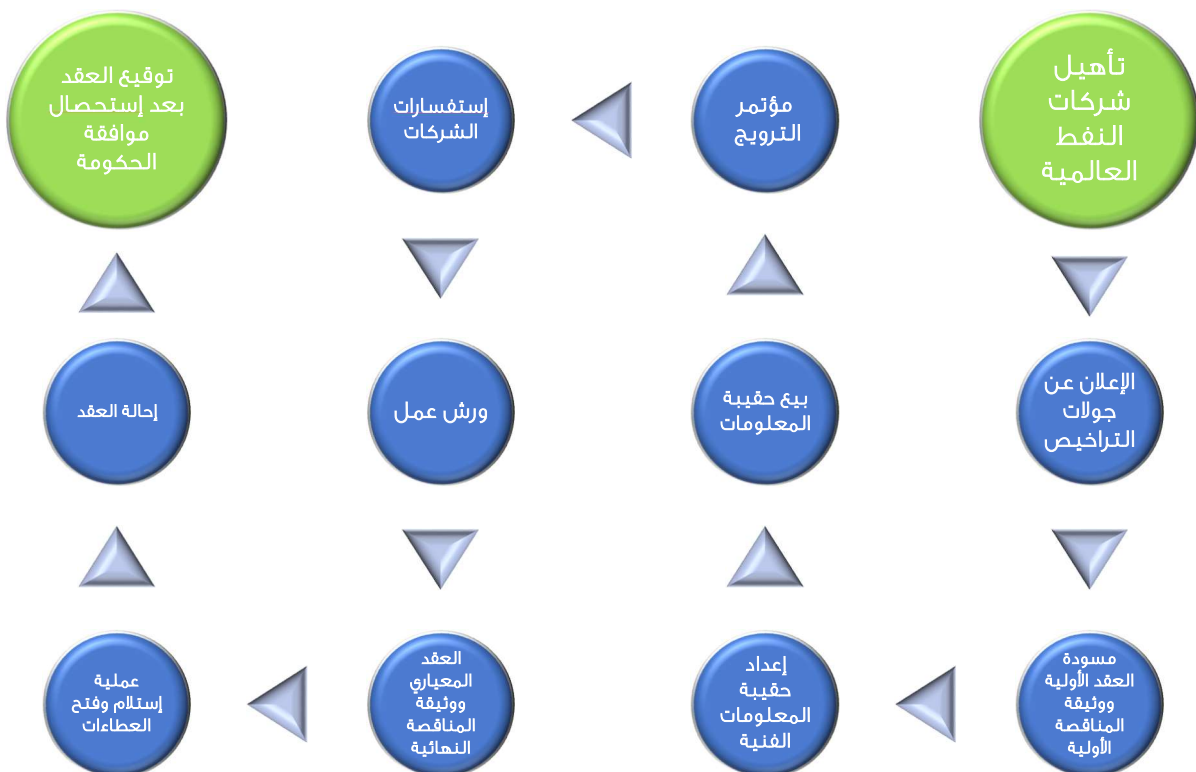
تأهيل شركات النفط العالمية

مؤتمر الترويج

إستفسارات الشركات

توقيع العقد بعد إستحصال موافقة الحكومة

الإعلان عن جولات التراخيص

بيع حقيبة المعلومات

ورش عمل

إحالة العقد

مسودة العقد الأولية ووثيقة المناقصة الأولية

إعداد حقيبة المعلومات الفنية

العقد المعياري ووثيقة المناقصة النهائية

عملية إستلام وفتح العطاءات